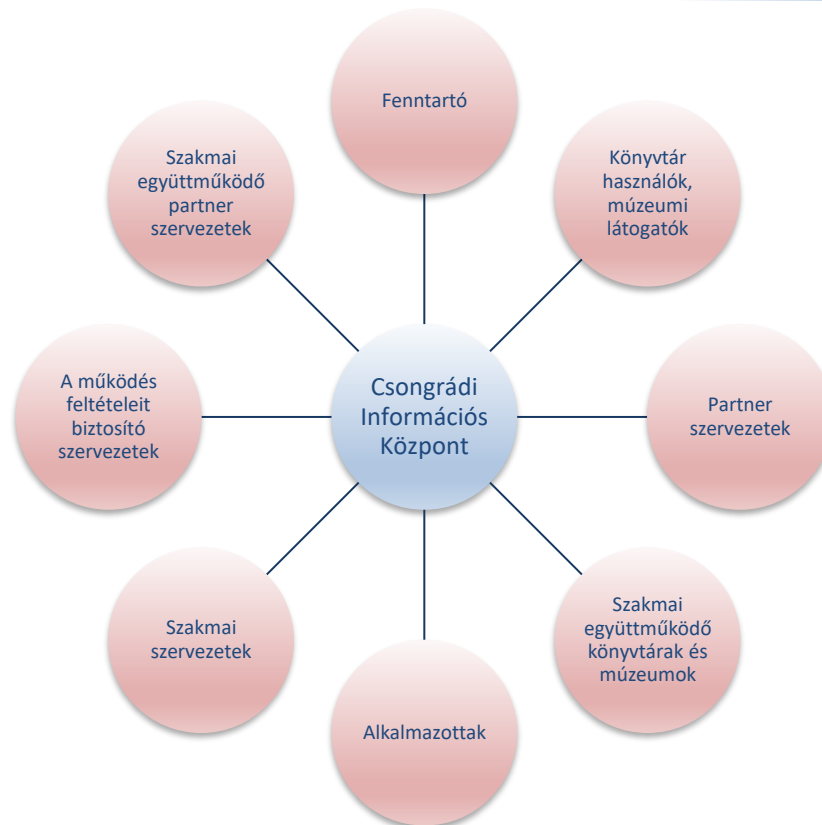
Fenntartó

Könyvtár használók, múzeumi látogatók

Partner szervezetek

Szakmai együttműködő könyvtárak és múzeumok

Alkalmazottak

Szakmai szervezetek

A működés feltételeit biztosító szervezetek

Szakmai együttműködő partner szervezetek

Csongrádi Információs Központ